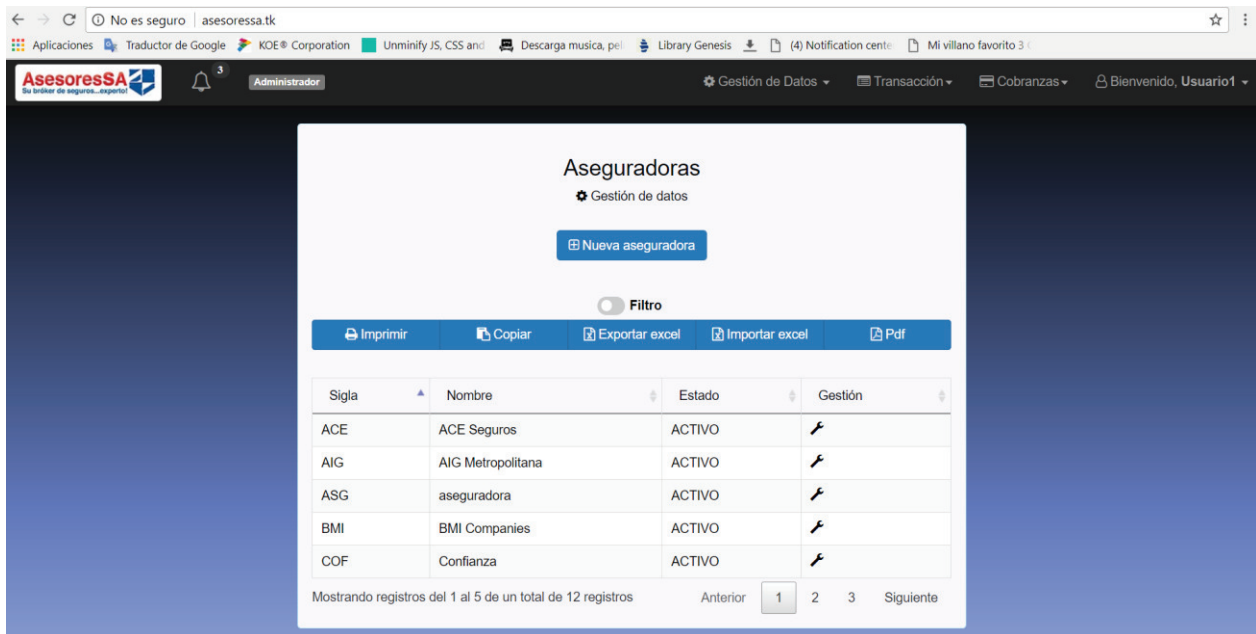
No es seguro | asesoressa.tk

Aplicaciones  Traductor de Google  KOE® Corporation  Unminify JS, CSS and  Descarga musica, pel  Library Genesis  (4) Notification cente  Mi villano favorito 3

AsesoresSA
Su bróker de seguros...experto!

3

Administrador

Gestión de Datos  Transacción  Cobranzas  Bienvenido, Usuario1

Aseguradoras

Gestión de datos

Nueva aseguradora

Filtro

Imprimir | Copiar | Exportar excel | Importar excel | Pdf

| Sigla | Nombre | Estado | Gestión |
|---|---|---|---|
| ACE | ACE Seguros | ACTIVO | |
| AIG | AIG Metropolitana | ACTIVO | |
| ASG | aseguradora | ACTIVO | |
| BMI | BMI Companies | ACTIVO | |
| COF | Confianza | ACTIVO | |

Mostrando registros del 1 al 5 de un total de 12 registros

Anterior 1 2 3 Siguiente